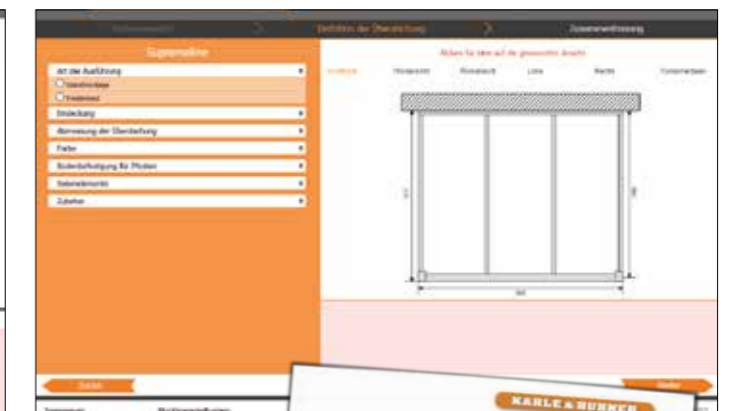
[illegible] Definition der Überdachung Zusammenfassung

Suppenmenü

Klicken Sie hier auf die gewünschte Ansicht

Art der Ausführung

Wandmontage

Freistehend

Eindeckung

Abmessung der Überdachung

Farbe

Bodenbefestigung für Pfosten

Seitenelemente

Zubehör

Vorderansicht Hinteransicht Rückansicht Links Rechts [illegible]

Zurück

Weiter

KARLE & RUBNER